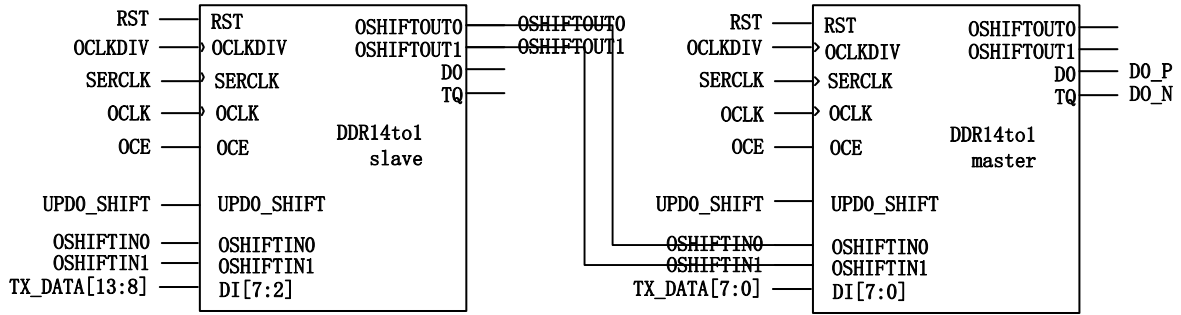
RST
OCLKDIV
SERCLK
OCLK
OCE
UPDO_SHIFT
OSHIFTIN0
OSHIFTIN1
TX_DATA[13:8]

RST
OCLKDIV
SERCLK
OCLK
OCE
UPDO_SHIFT
OSHIFTIN0
OSHIFTIN1
DI[7:2]

OSHIFTOUT0
OSHIFTOUT1
D0
TQ

DDR14to1
slave

OSHIFTOUT0
OSHIFTOUT1

RST
OCLKDIV
SERCLK
OCLK
OCE
UPDO_SHIFT
OSHIFTIN0
OSHIFTIN1
TX_DATA[7:0]

RST
OCLKDIV
SERCLK
OCLK
OCE
UPDO_SHIFT
OSHIFTIN0
OSHIFTIN1
DI[7:0]

OSHIFTOUT0
OSHIFTOUT1
D0
TQ

DDR14to1
master

DO_P
DO_N